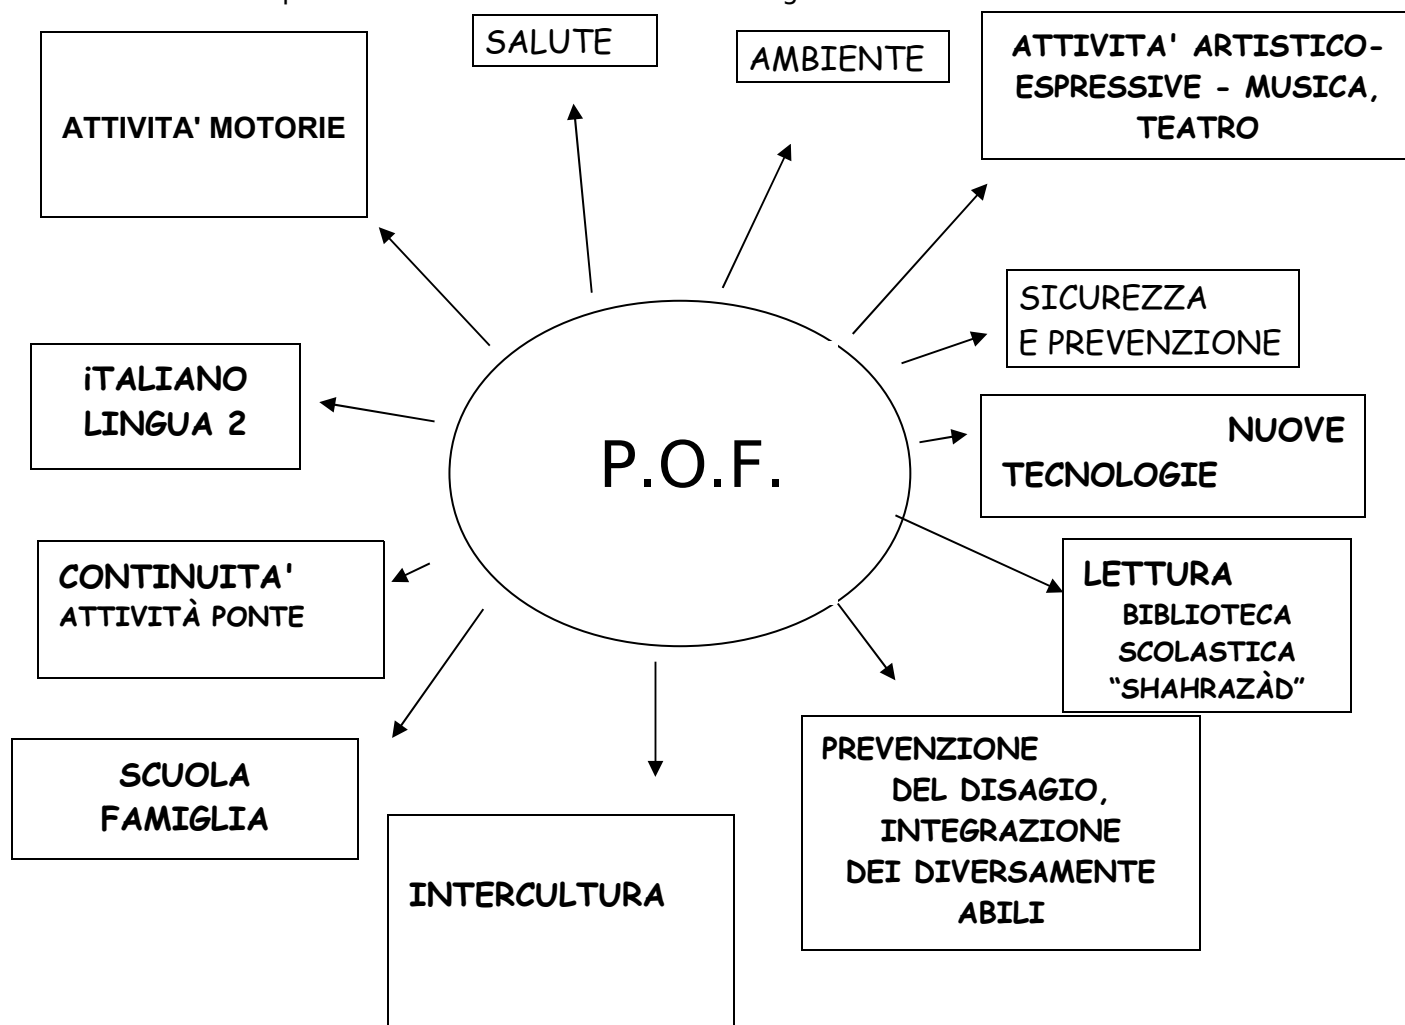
P.O.F.

ATTIVITA' MOTORIE

SALUTE

AMBIENTE

ATTIVITA' ARTISTICO-ESPRESSIVE - MUSICA, TEATRO

SICUREZZA E PREVENZIONE

iTALIANO LINGUA 2

NUOVE TECNOLOGIE

CONTINUITA' ATTIVITÀ PONTE

LETTURA BIBLIOTECA SCOLASTICA "SHAHRAZÀD"

SCUOLA FAMIGLIA

PREVENZIONE DEL DISAGIO, INTEGRAZIONE DEI DIVERSAMENTE ABILI

INTERCULTURA